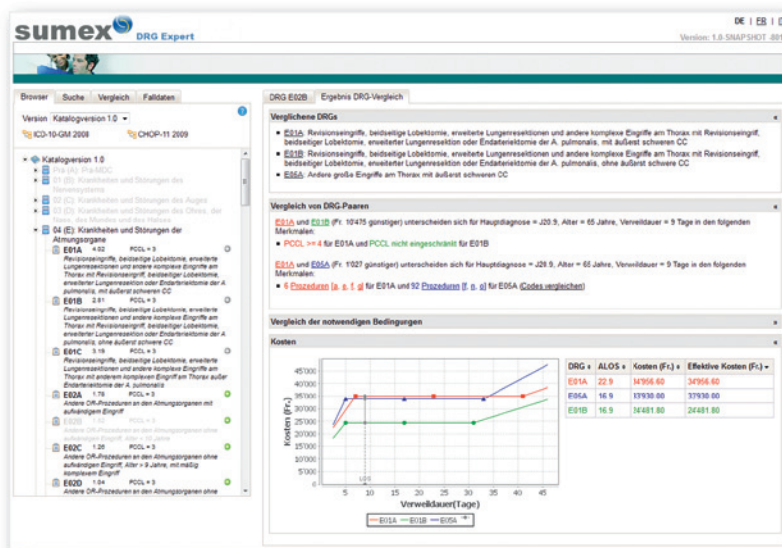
sumex DRG Expert

DE | FR | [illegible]

Version: 1.0-SNAPSHOT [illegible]

Browser | Suche | Vergleich | Falldaten

Version Katalogversion 1.0

ICD-10-GM 2008 CHOP-11 2009

Katalogversion 1.0
Pré (A): Pré-MDC
01 (B): Krankheiten und Störungen des Nervensystems
02 (C): Krankheiten und Störungen des Auges
03 (D): Krankheiten und Störungen des Ohres, der Nase, des Mundes und des Halses
04 (E): Krankheiten und Störungen der Atmungsorgane

E01A 4.02 PCCL = 3
Revisionseingriffe, beidseitige Lobektomie, erweiterte Lungenresektionen und andere komplexe Eingriffe am Thorax mit Revisionseingriff, beidseitiger Lobektomie, erweiterter Lungenresektion oder Endarteriektomie der A. pulmonalis, mit äußerst schweren CC

E01B 2.81 PCCL = 3
Revisionseingriffe, beidseitige Lobektomie, erweiterte Lungenresektionen und andere komplexe Eingriffe am Thorax mit Revisionseingriff, beidseitiger Lobektomie, erweiterter Lungenresektion oder Endarteriektomie der A. pulmonalis, ohne äußerst schwere CC

E01C 3.19 PCCL = 3
Revisionseingriffe, beidseitige Lobektomie, erweiterte Lungenresektionen und andere komplexe Eingriffe am Thorax mit anderem komplexen Eingriff am Thorax außer Endarteriektomie der A. pulmonalis

E02A 1.78 PCCL = 3
Andere OR-Prozeduren an den Atmungsorganen mit aufwändigem Eingriff

E02B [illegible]
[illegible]

E02C 1.26 PCCL = 3
Andere OR-Prozeduren an den Atmungsorganen ohne aufwändigen Eingriff, Alter > 9 Jahre, mit mäßig komplexem Eingriff

E02D 1.04 PCCL = 3
Andere OR-Prozeduren an den Atmungsorganen ohne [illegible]

DRG E02B | Ergebnis DRG-Vergleich

Verglichene DRGs
E01A: Revisionseingriffe, beidseitige Lobektomie, erweiterte Lungenresektionen und andere komplexe Eingriffe am Thorax mit Revisionseingriff, beidseitiger Lobektomie, erweiterter Lungenresektion oder Endarteriektomie der A. pulmonalis, mit äußerst schweren CC
E01B: Revisionseingriffe, beidseitige Lobektomie, erweiterte Lungenresektionen und andere komplexe Eingriffe am Thorax mit Revisionseingriff, beidseitiger Lobektomie, erweiterter Lungenresektion oder Endarteriektomie der A. pulmonalis, ohne äußerst schwere CC
E05A: Andere große Eingriffe am Thorax mit äußerst schweren CC

Vergleich von DRG-Paaren
E01A und E01B (Fr. 10'475 günstiger) unterscheiden sich für Hauptdiagnose = J20.9, Alter = 65 Jahre, Verweildauer = 9 Tage in den folgenden Merkmalen:
PCCL >= 4 für E01A und PCCL nicht eingeschränkt für E01B

E01A und E05A (Fr. 1'027 günstiger) unterscheiden sich für Hauptdiagnose = J20.9, Alter = 65 Jahre, Verweildauer = 9 Tage in den folgenden Merkmalen:
6 Prozeduren [a, e, f, g] für E01A und 92 Prozeduren [f, n, p] für E05A (Codes vergleichen)

Vergleich der notwendigen Bedingungen

Kosten

45'000
40'000
35'000
30'000
25'000
20'000
15'000
10'000
5'000
0
Kosten (Fr.)
5 10 15 20 25 30 35 40 45
Verweildauer(Tage)
E01A E01B E05A

| DRG | ALOS | Kosten (Fr.) | Effektive Kosten (Fr.) |
|---|---|---|---|
| E01A | 22.9 | 34'956.60 | 34'956.60 |
| E05A | 16.9 | 33'930.80 | 33'930.80 |
| E01B | 16.9 | 24'481.80 | 24'481.80 |